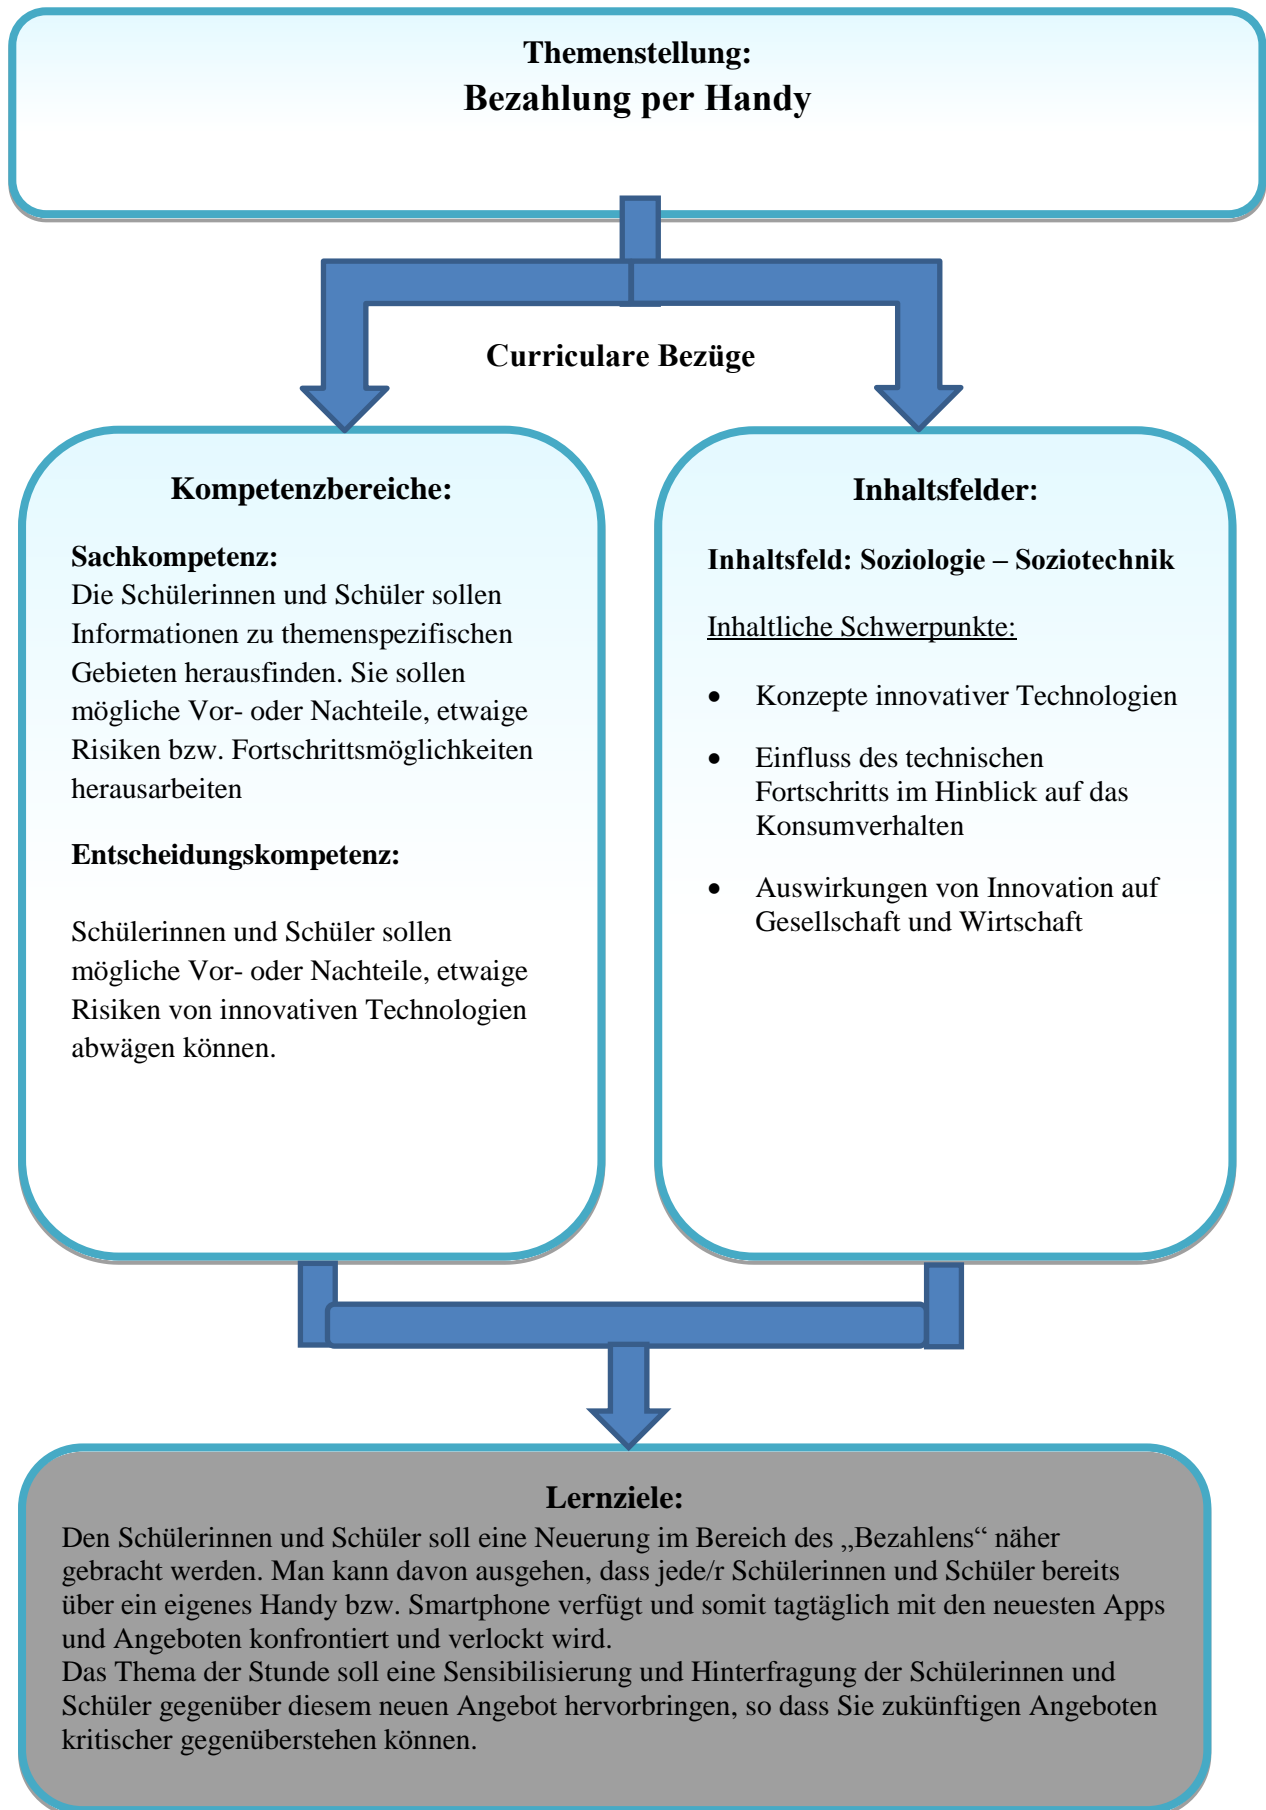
Themenstellung:
Bezahlung per Handy

Curriculare Bezüge

Kompetenzbereiche:

Sachkompetenz:
Die Schülerinnen und Schüler sollen Informationen zu themenspezifischen Gebieten herausfinden. Sie sollen mögliche Vor- oder Nachteile, etwaige Risiken bzw. Fortschrittsmöglichkeiten herausarbeiten

Entscheidungskompetenz:

Schülerinnen und Schüler sollen mögliche Vor- oder Nachteile, etwaige Risiken von innovativen Technologien abwägen können.

Inhaltsfelder:

Inhaltsfeld: Soziologie – Soziotechnik

Inhaltliche Schwerpunkte:

- Konzepte innovativer Technologien
- Einfluss des technischen Fortschritts im Hinblick auf das Konsumverhalten
- Auswirkungen von Innovation auf Gesellschaft und Wirtschaft

Lernziele:
Den Schülerinnen und Schüler soll eine Neuerung im Bereich des „Bezahlens“ näher gebracht werden. Man kann davon ausgehen, dass jede/r Schülerinnen und Schüler bereits über ein eigenes Handy bzw. Smartphone verfügt und somit tagtäglich mit den neuesten Apps und Angeboten konfrontiert und verlockt wird.
Das Thema der Stunde soll eine Sensibilisierung und Hinterfragung der Schülerinnen und Schüler gegenüber diesem neuen Angebot hervorbringen, so dass Sie zukünftigen Angeboten kritischer gegenüberstehen können.